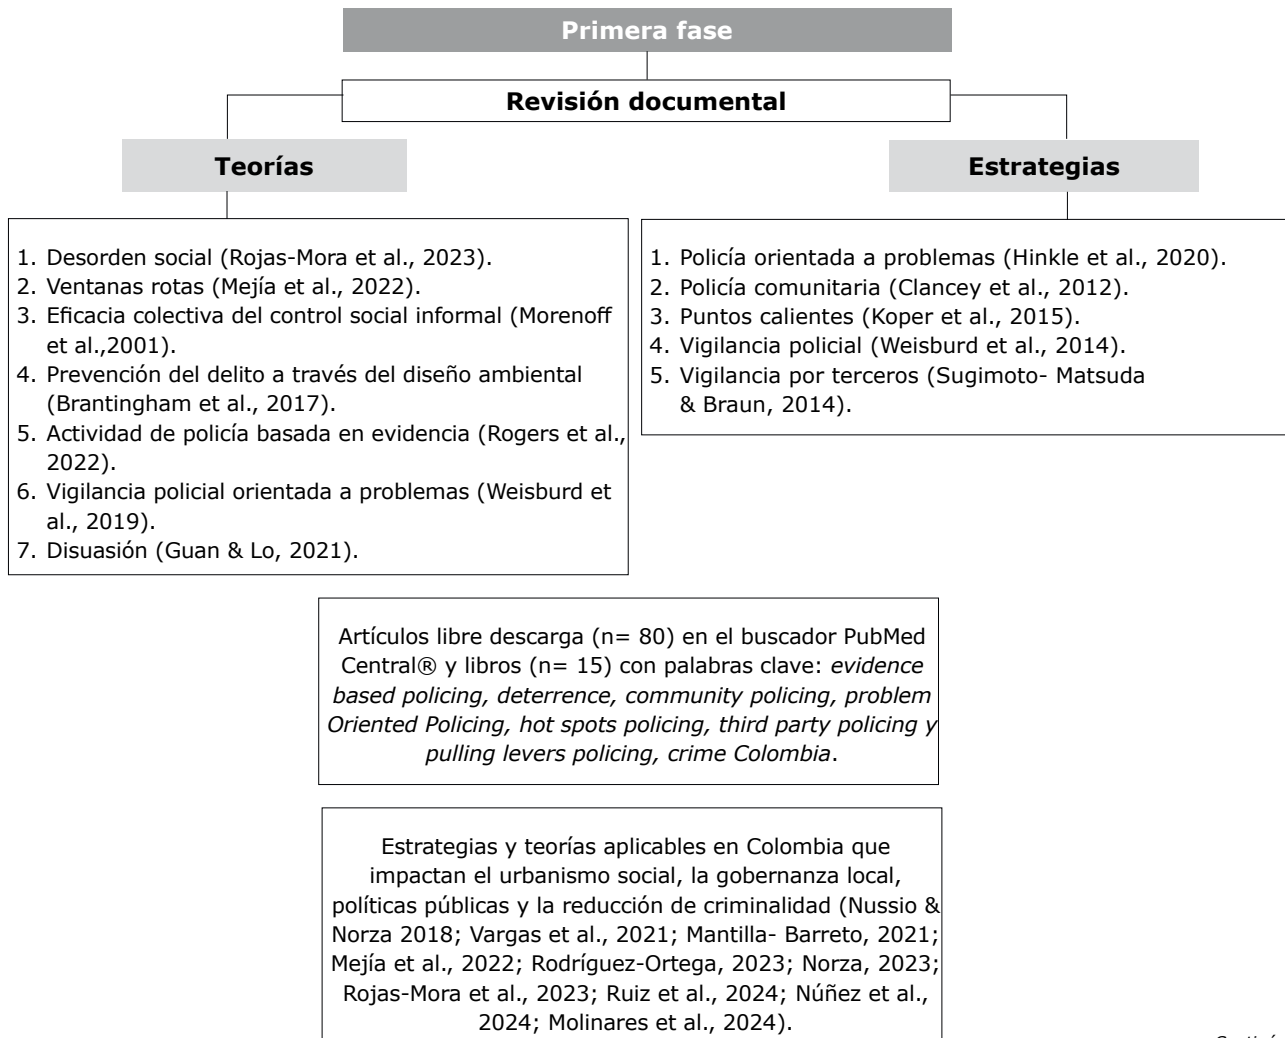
Primera fase

Revisión documental

Teorías

Estrategias

1. Desorden social (Rojas-Mora et al., 2023).
2. Ventanas rotas (Mejía et al., 2022).
3. Eficacia colectiva del control social informal (Morenoff et al.,2001).
4. Prevención del delito a través del diseño ambiental (Brantingham et al., 2017).
5. Actividad de policía basada en evidencia (Rogers et al., 2022).
6. Vigilancia policial orientada a problemas (Weisburd et al., 2019).
7. Disuasión (Guan & Lo, 2021).

1. Policía orientada a problemas (Hinkle et al., 2020).
2. Policía comunitaria (Clancey et al., 2012).
3. Puntos calientes (Koper et al., 2015).
4. Vigilancia policial (Weisburd et al., 2014).
5. Vigilancia por terceros (Sugimoto- Matsuda & Braun, 2014).

Artículos libre descarga (n= 80) en el buscador PubMed Central® y libros (n= 15) con palabras clave: *evidence based policing, deterrence, community policing, problem Oriented Policing, hot spots policing, third party policing y pulling levers policing, crime Colombia*.

Estrategias y teorías aplicables en Colombia que impactan el urbanismo social, la gobernanza local, políticas públicas y la reducción de criminalidad (Nussio & Norza 2018; Vargas et al., 2021; Mantilla- Barreto, 2021; Mejía et al., 2022; Rodríguez-Ortega, 2023; Norza, 2023; Rojas-Mora et al., 2023; Ruiz et al., 2024; Núñez et al., 2024; Molinares et al., 2024).

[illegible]